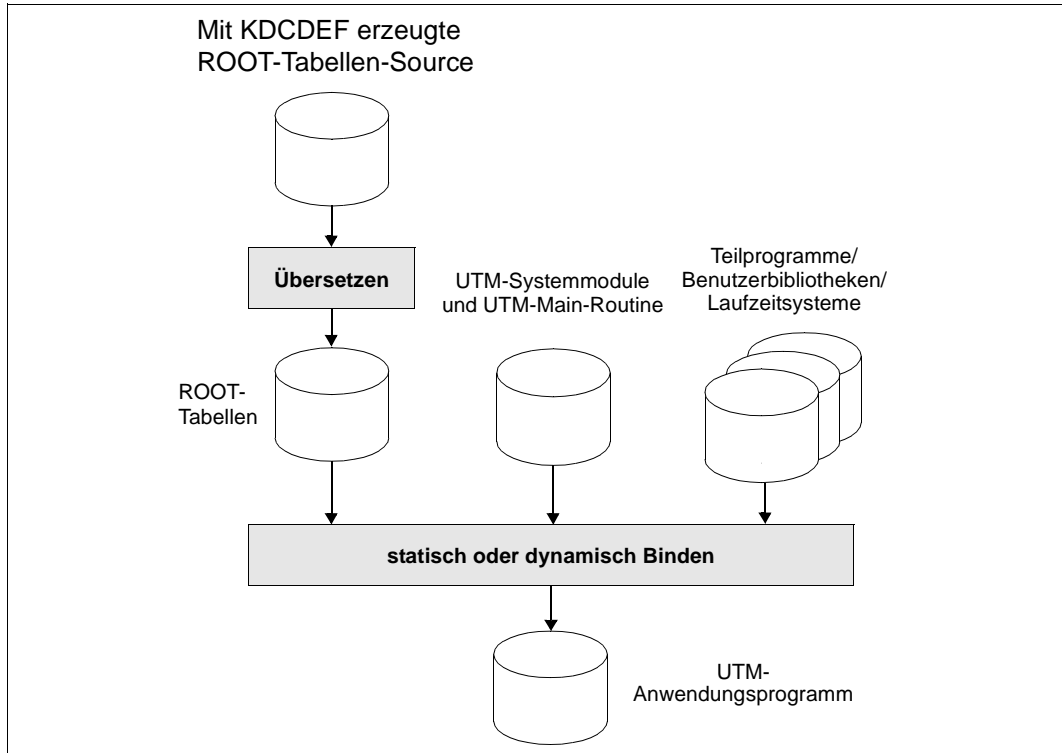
Mit KDCDEF erzeugte ROOT-Tabellen-Source

Übersetzen

UTM-Systemmodule und UTM-Main-Routine

Teilprogramme/ Benutzerbibliotheken/ Laufzeitsysteme

ROOT-Tabellen

statisch oder dynamisch Binden

UTM-Anwendungsprogramm